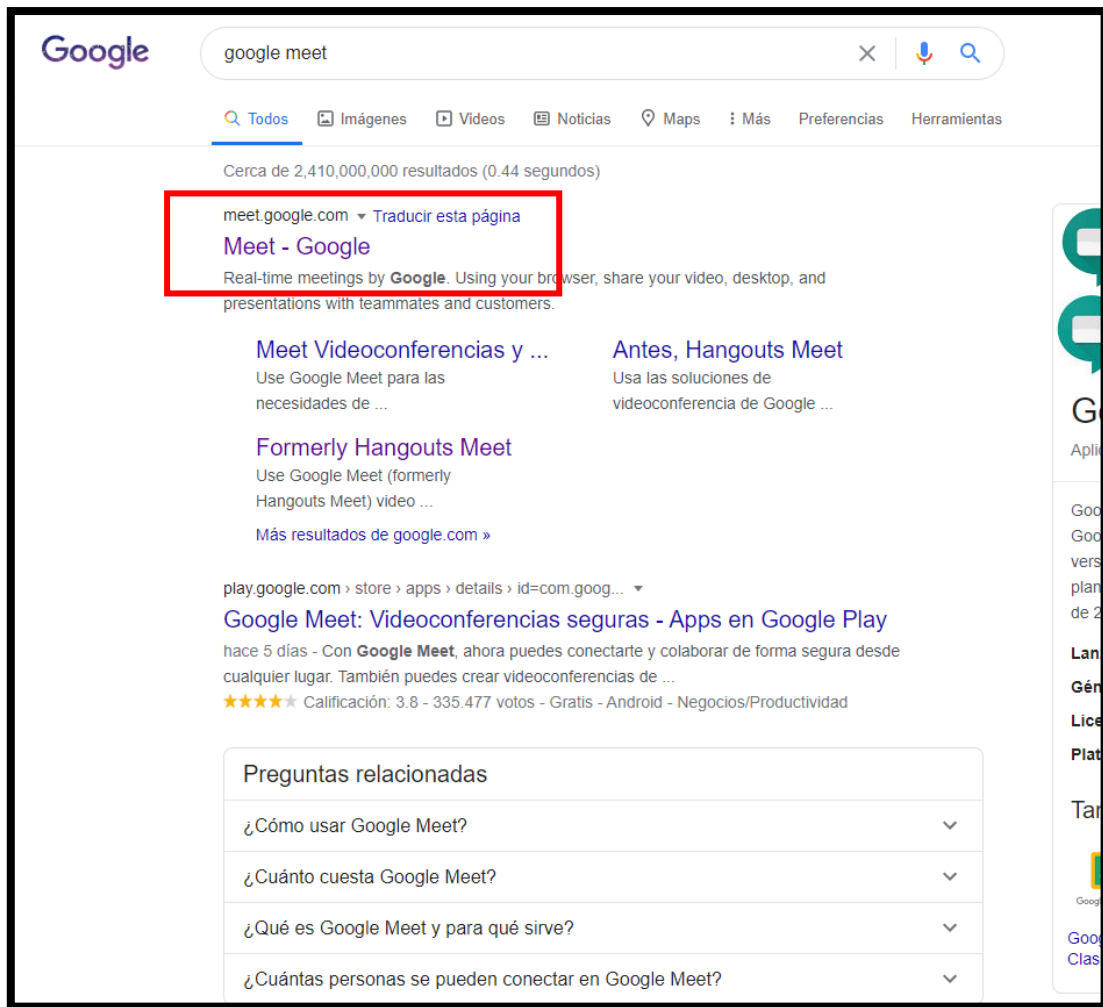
Google

google meet

Todos Imágenes Videos Noticias Maps Más Preferencias Herramientas

Cerca de 2,410,000,000 resultados (0.44 segundos)

meet.google.com ▾ Traducir esta página
Meet - Google
Real-time meetings by Google. Using your browser, share your video, desktop, and presentations with teammates and customers.

Meet Videoconferencias y ...
Use Google Meet para las necesidades de ...

Antes, Hangouts Meet
Usa las soluciones de videoconferencia de Google ...

Formerly Hangouts Meet
Use Google Meet (formerly Hangouts Meet) video ...

Más resultados de google.com »

play.google.com › store › apps › details › id=com.goog... ▾
Google Meet: Videoconferencias seguras - Apps en Google Play
hace 5 días - Con Google Meet, ahora puedes conectarte y colaborar de forma segura desde cualquier lugar. También puedes crear videoconferencias de ...
★★★★★ Calificación: 3.8 - 335.477 votos - Gratis - Android - Negocios/Productividad

Preguntas relacionadas
¿Cómo usar Google Meet?
¿Cuánto cuesta Google Meet?
¿Qué es Google Meet y para qué sirve?
¿Cuántas personas se pueden conectar en Google Meet?

G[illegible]
Aplic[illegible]
Goo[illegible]
Goo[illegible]
vers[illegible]
plan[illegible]
de 2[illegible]
Lan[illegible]
Gén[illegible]
Lice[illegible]
Plat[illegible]
Tam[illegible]
Goog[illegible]
Goo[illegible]
Clas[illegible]